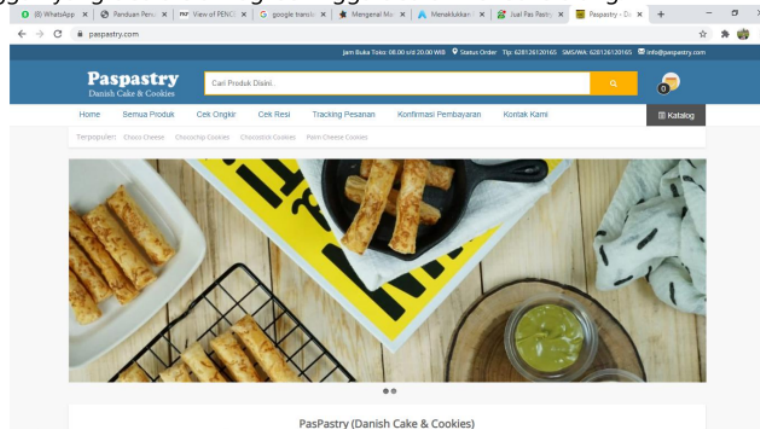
(8) WhatsApp ×
Panduan Pen ×
View of PENC ×
google transl ×
Mengenal Ma ×
Menaklukkan ×
Jual Pas Pastry ×
Paspastry - D ×
+

paspastry.com

Jam Buka Toko: 08.00 s/d 20.00 WIB  Status Order  Tlp: 628126120165  SMS/WA: 628126120165  info@paspastry.com

Paspastry
Danish Cake & Cookies

Cari Produk Disini..

0

Home   Semua Produk   Cek Ongkir   Cek Resi   Tracking Pesanan   Konfirmasi Pembayaran   Kontak Kami   Katalog

Terpopuler: Choco Cheese   Chocochip Cookies   Chocostick Cookies   Palm Cheese Cookies

PasPastry (Danish Cake & Cookies)